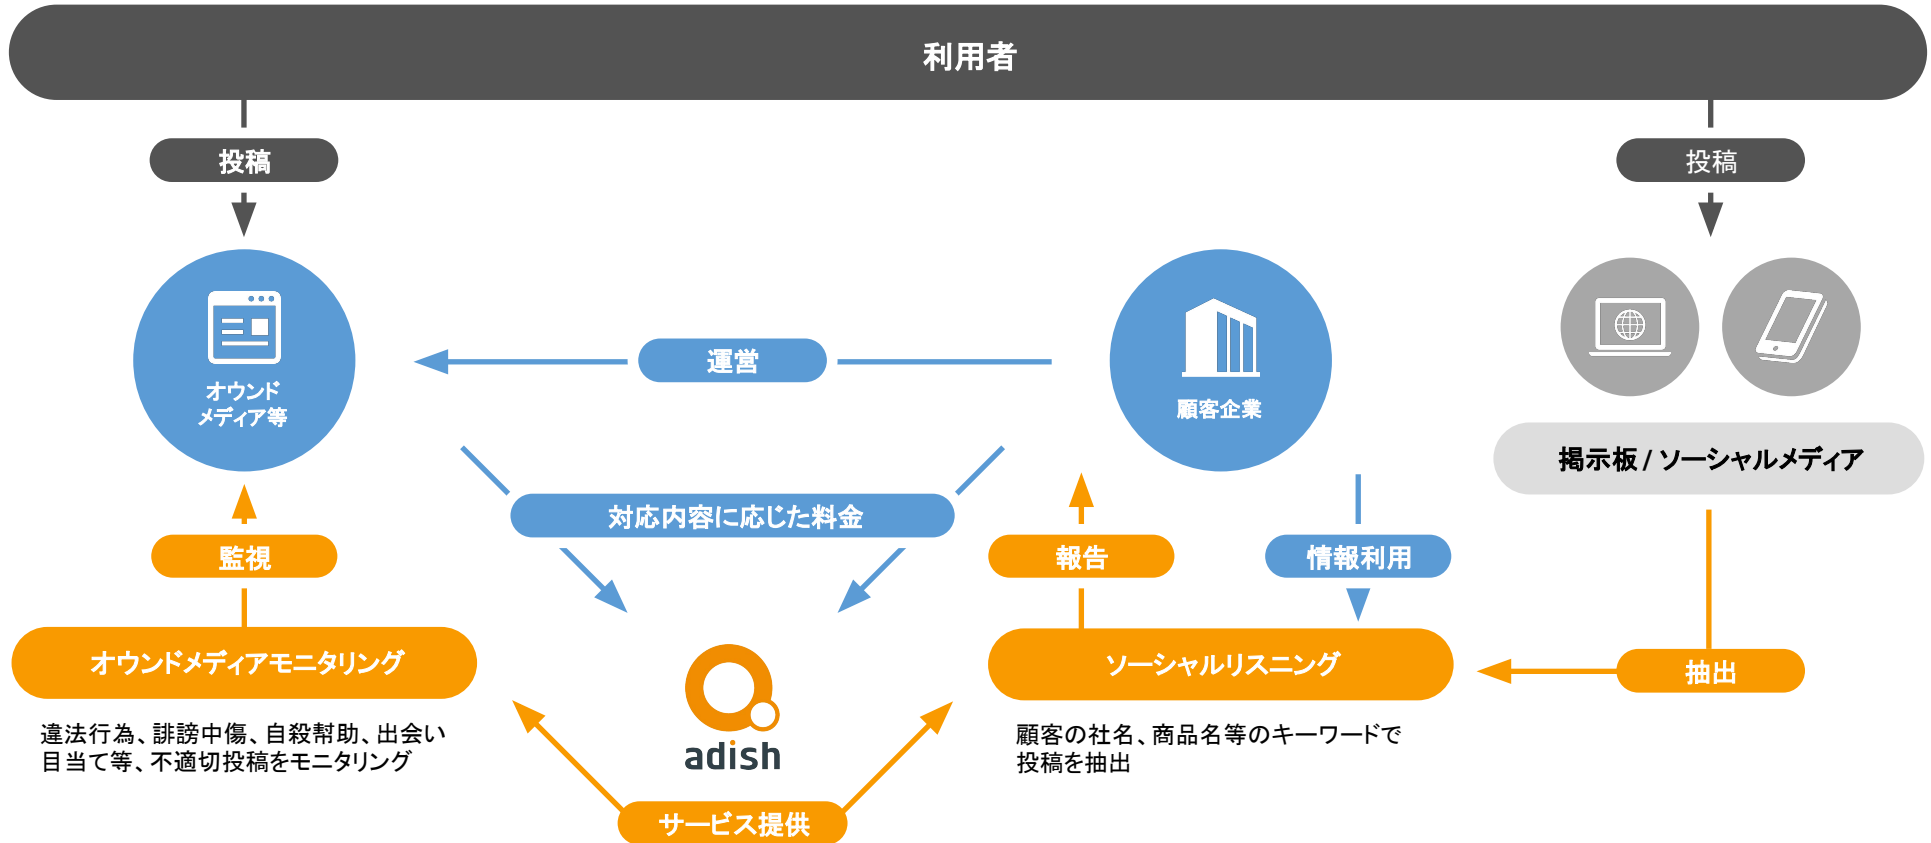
利用者

投稿

投稿

オウンド
メディア等

運営

顧客企業

掲示板 / ソーシャルメディア

対応内容に応じた料金

監視

報告

情報利用

オウンドメディアモニタリング

ソーシャルリスニング

抽出

違法行為、誹謗中傷、自殺幇助、出会い目当て等、不適切投稿をモニタリング

adish

顧客の社名、商品名等のキーワードで投稿を抽出

サービス提供